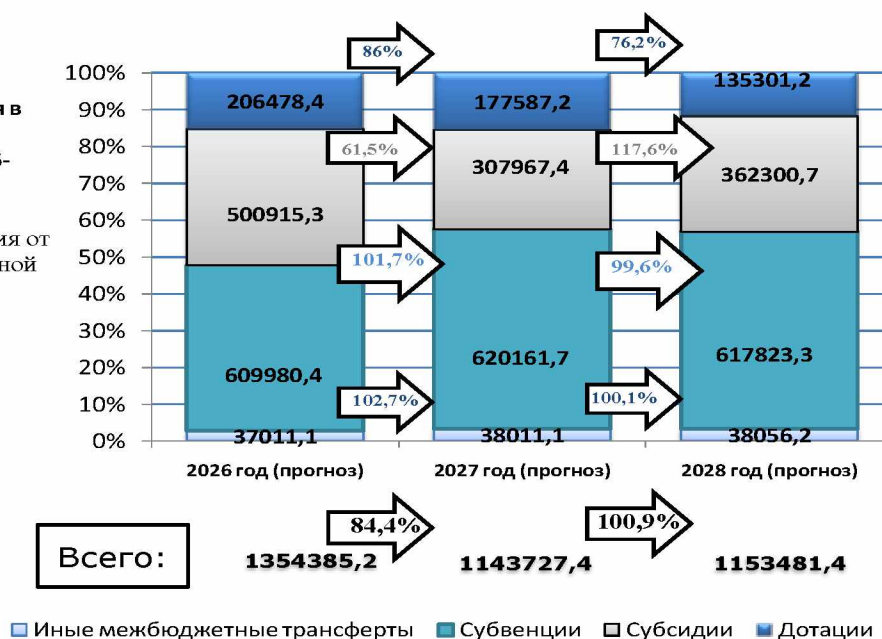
н в
з-
ия от
ной

100%
90%
80%
70%
60%
50%
40%
30%
20%
10%
0%

86%
76,2%

206478,4
177587,2
135301,2

61,5%
117,6%

500915,3
307967,4
362300,7

101,7%
99,6%

609980,4
620161,7
617823,3

102,7%
100,1%

37011,1
38011,1
38056,2

2026 год (прогноз)
2027 год (прогноз)
2028 год (прогноз)

84,4%
100,9%

Всего:
1354385,2
1143727,4
1153481,4

Иные межбюджетные трансферты
Субвенции
Субсидии
Дотации